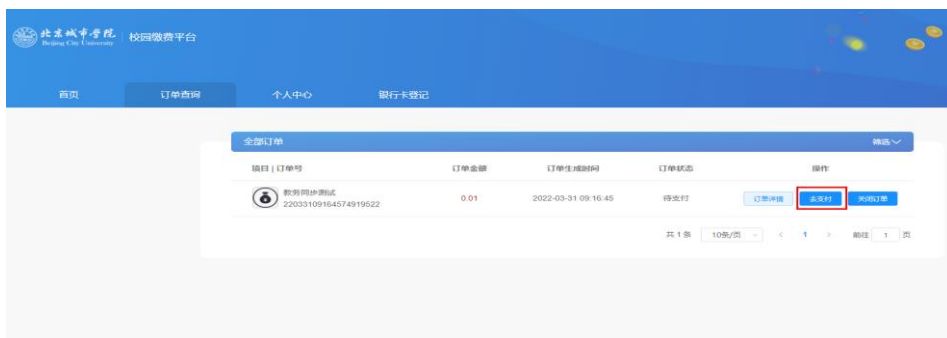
北京城市学院 Beijing City University 校园缴费平台

首页 订单查询 个人中心 银行卡登记

全部订单 筛选

| 项目 \| 订单号 | 订单金额 | 订单生成时间 | 订单状态 | 操作 |
|---|---|---|---|---|
| 教务同步测试 2203310916457491952​2 | 0.01 | 2022-03-31 09:16:45 | 待支付 | 订单详情 去支付 关闭订单 |

共 1 条 10条/页 < 1 > 前往 1 页